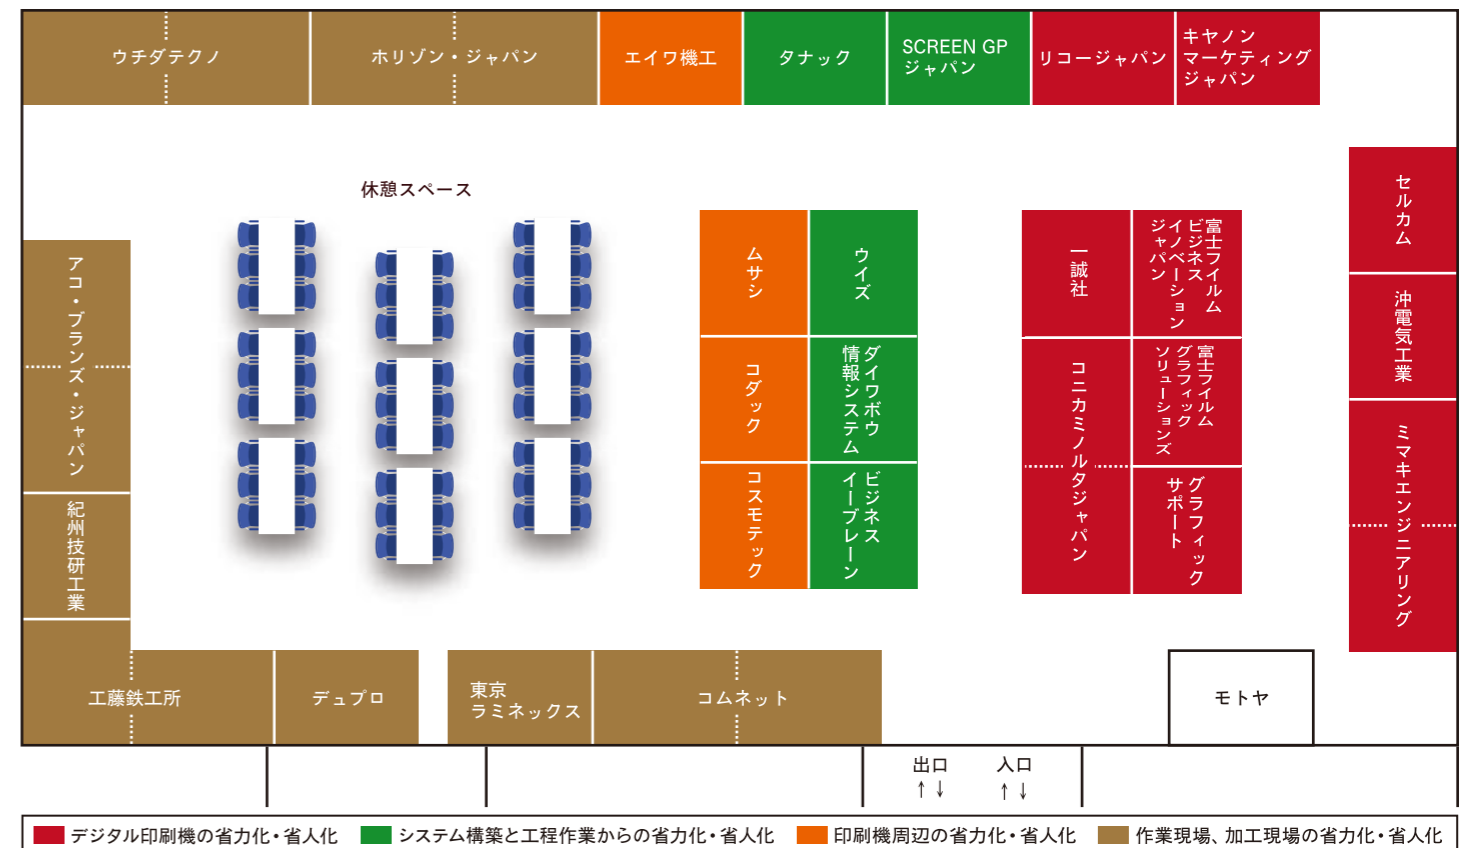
ウチダテクノ

ホリゾン・ジャパン

エイワ機工

タナック

SCREEN GP
ジャパン

リコージャパン

キヤノン
マーケティング
ジャパン

休憩スペース

セルカム

沖電気工業

ミマキエンジニアリング

アコ・ブランズ・ジャパン

紀州技研工業

ムサシ

ウイズ

コダック

ダイワボウ情報システム

コスモテック

ビジネスイーブレーン

一誠社

富士フイルムビジネスイノベーションジャパン

コニカミノルタジャパン

富士フイルムグラフィックソリューションズ

グラフィックサポート

工藤鉄工所

デュプロ

東京
ラミネックス

コムネット

モトヤ

出口
↑↓

入口
↑↓

デジタル印刷機の省力化・省人化　システム構築と工程作業からの省力化・省人化　印刷機周辺の省力化・省人化　作業現場、加工現場の省力化・省人化